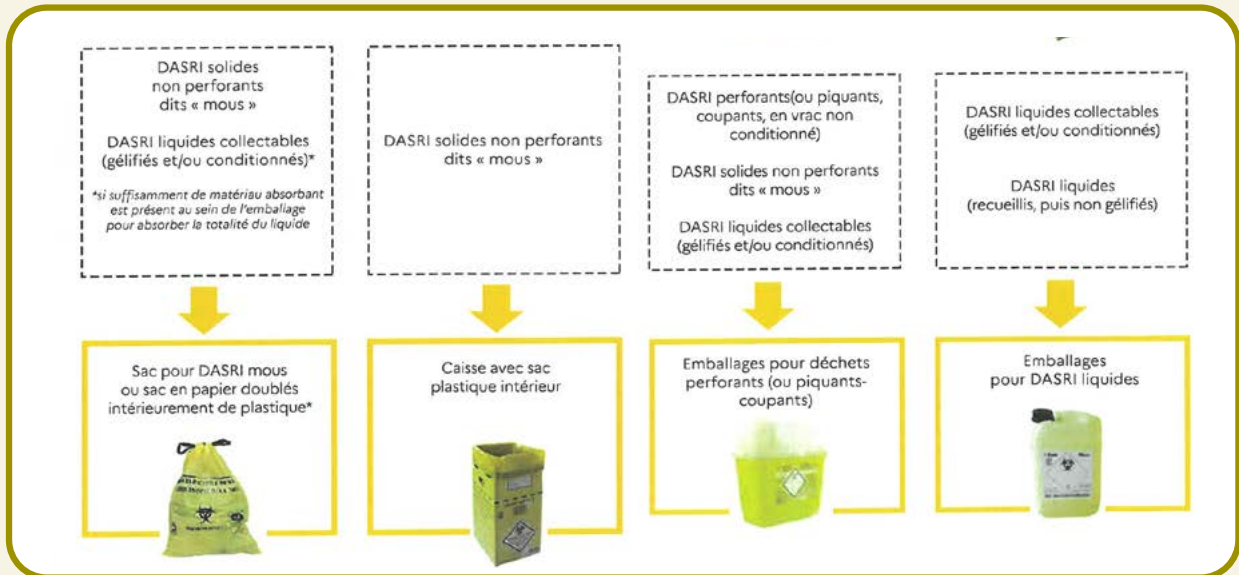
DASRI solides non perforants dits « mous »

DASRI liquides collectables (gélifiés et/ou conditionnés)*

*si suffisamment de matériau absorbant est présent au sein de l'emballage pour absorber la totalité du liquide

DASRI solides non perforants dits « mous »

DASRI perforants(ou piquants, coupants, en vrac non conditionné)

DASRI solides non perforants dits « mous »

DASRI liquides collectables (gélifiés et/ou conditionnés)

DASRI liquides collectables (gélifiés et/ou conditionnés)

DASRI liquides (recueillis, puis non gélifiés)

Sac pour DASRI mous ou sac en papier doublés intérieurement de plastique*

Caisse avec sac plastique intérieur

Emballages pour déchets perforants (ou piquants-coupants)

Emballages pour DASRI liquides